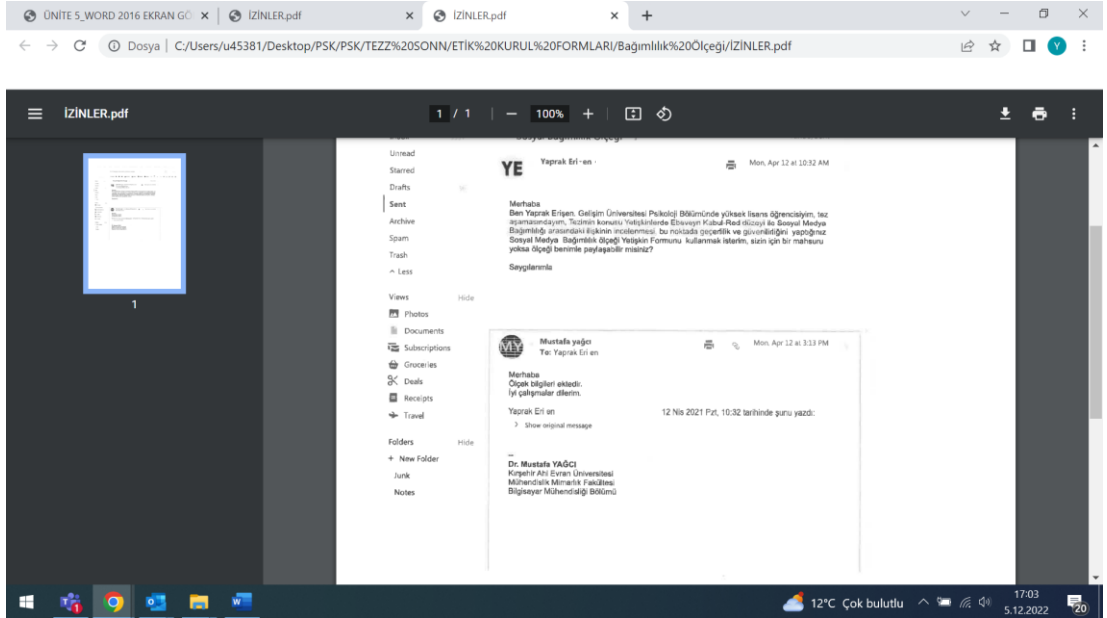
ÜNİTE 5_WORD 2016 EKRAN GÖ × İZİNLER.pdf × İZİNLER.pdf × +

Dosya | C:/Users/u45381/Desktop/PSK/PSK/TEZZ%20SONN/ETİK%20KURUL%20FORMLARI/Bağımlılık%20Ölçeği/İZİNLER.pdf

İZİNLER.pdf 1 / 1 — 100% +

1

Unread
Starred
Drafts
Sent
Archive
Spam
Trash
^ Less

Views Hide
Photos
Documents
Subscriptions
Groceries
Deals
Receipts
Travel

Folders Hide
+ New Folder
Junk
Notes

YE Yaprak Eri en Mon, Apr 12 at 10:32 AM

Merhaba
Ben Yaprak Erişen. Gelişim Üniversitesi Psikoloji Bölümünde yüksek lisans öğrencisiyim, tez aşamasındayım. Tezimin konusu Yetişkinlerde Ebeveyn Kabul-Red düzeyi ile Sosyal Medya Bağımlılığı arasındaki ilişkinin incelenmesi. bu noktada geçerlilik ve güvenilirliğini yaptığınız Sosyal Medya Bağımlılık ölçeği Yetişkin Formunu kullanmak isterim, sizin için bir mahsuru yoksa ölçeği benimle paylaşabilir misiniz?

Saygılarımla

MY Mustafa yağcı
To: Yaprak Eri en Mon, Apr 12 at 3:13 PM

Merhaba
Ölçek bilgileri ektedir.
İyi çalışmalar dilerim.

Yaprak Eri en 12 Nis 2021 Pzt, 10:32 tarihinde şunu yazdı:
Show original message

--
Dr. Mustafa YAĞCI
Kırşehir Ahi Evran Üniversitesi
Mühendislik Mimarlık Fakültesi
Bilgisayar Mühendisliği Bölümü

12°C Çok bulutlu 17:03 5.12.2022 20